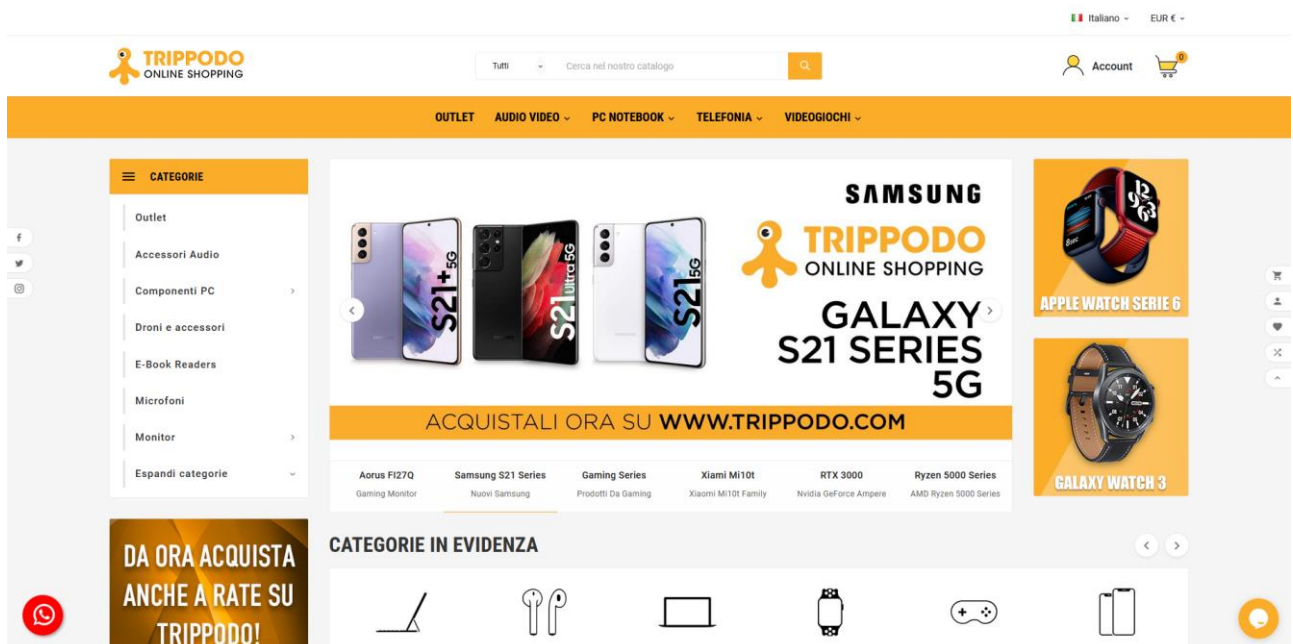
Italiano ⌄ EUR € ⌄

TRIPPODO
ONLINE SHOPPING

Tutti ⌄ Cerca nel nostro catalogo

Account 0

OUTLET AUDIO VIDEO ⌄ PC NOTEBOOK ⌄ TELEFONIA ⌄ VIDEOGIOCHI ⌄

CATEGORIE

Outlet
Accessori Audio
Componenti PC
Droni e accessori
E-Book Readers
Microfoni
Monitor
Espandi categorie

S21+ 5G
S21 Ultra 5G
S21 5G

SAMSUNG
TRIPPODO
ONLINE SHOPPING
GALAXY
S21 SERIES
5G
ACQUISTALI ORA SU WWW.TRIPPODO.COM

Aorus FI27Q
Gaming Monitor
Samsung S21 Series
Nuovi Samsung
Gaming Series
Prodotti Da Gaming
Xiami Mi10t
Xiaomi Mi10t Family
RTX 3000
Nvidia GeForce Ampere
Ryzen 5000 Series
AMD Ryzen 5000 Series

APPLE WATCH SERIE 6

GALAXY WATCH 3

DA ORA ACQUISTA
ANCHE A RATE SU
TRIPPODO!

CATEGORIE IN EVIDENZA